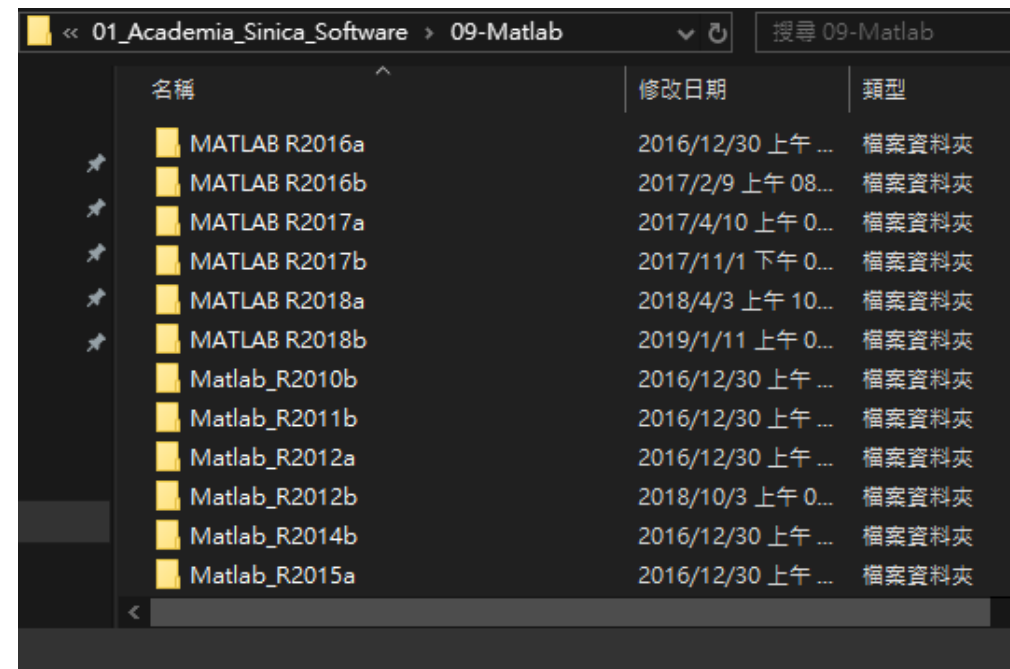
« 01_Academia_Sinica_Software › 09-Matlab

搜尋 09-Matlab

| 名稱 | 修改日期 | 類型 |
|---|---|---|
| MATLAB R2016a | 2016/12/30 上午 ... | 檔案資料夾 |
| MATLAB R2016b | 2017/2/9 上午 08... | 檔案資料夾 |
| MATLAB R2017a | 2017/4/10 上午 0... | 檔案資料夾 |
| MATLAB R2017b | 2017/11/1 下午 0... | 檔案資料夾 |
| MATLAB R2018a | 2018/4/3 上午 10... | 檔案資料夾 |
| MATLAB R2018b | 2019/1/11 上午 0... | 檔案資料夾 |
| Matlab_R2010b | 2016/12/30 上午 ... | 檔案資料夾 |
| Matlab_R2011b | 2016/12/30 上午 ... | 檔案資料夾 |
| Matlab_R2012a | 2016/12/30 上午 ... | 檔案資料夾 |
| Matlab_R2012b | 2018/10/3 上午 0... | 檔案資料夾 |
| Matlab_R2014b | 2016/12/30 上午 ... | 檔案資料夾 |
| Matlab_R2015a | 2016/12/30 上午 ... | 檔案資料夾 |